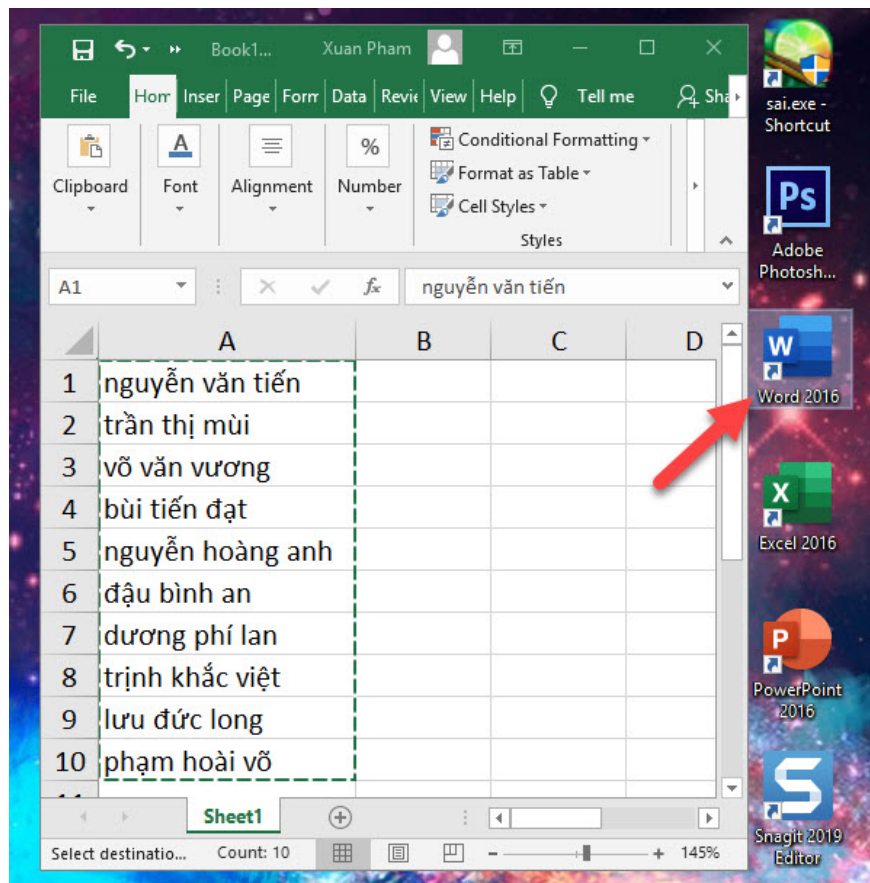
Book1... Xuan Pham

File Hon Inser Page Forn Data Revie View Help Tell me Sha

Clipboard Font Alignment % Number Conditional Formatting Format as Table Cell Styles Styles

A1 nguyễn văn tiến

| | A | B | C | D |
|---|---|---|---|---|
| 1 | nguyễn văn tiến | | | |
| 2 | trần thị mùi | | | |
| 3 | võ văn vương | | | |
| 4 | bùi tiến đạt | | | |
| 5 | nguyễn hoàng anh | | | |
| 6 | đậu bình an | | | |
| 7 | dương phí lan | | | |
| 8 | trịnh khắc việt | | | |
| 9 | lưu đức long | | | |
| 10 | phạm hoài võ | | | |

Sheet1

Select destinatio... Count: 10 145%

sai.exe - Shortcut

Ps Adobe Photosh...

W Word 2016

X Excel 2016

P PowerPoint 2016

Snagit 2019 Editor